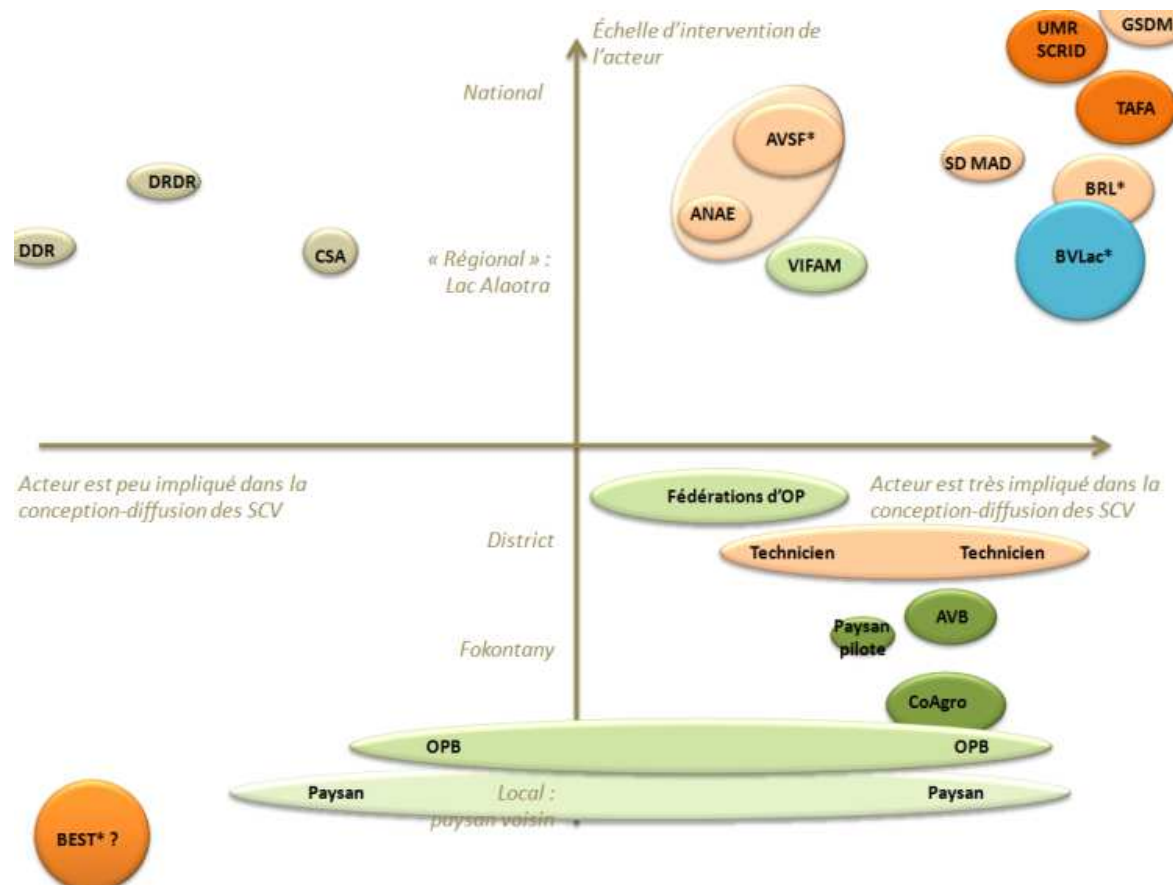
Échelle d'intervention de l'acteur

UMR SCRID

GSDM

National

TAFA

AVSF*

SD MAD

DRDR

BRL*

ANAE

DDR

CSA

« Régional » : Lac Alaotra

VIFAM

BVLac*

Acteur est peu impliqué dans la conception-diffusion des SCV

Fédérations d'OP

Acteur est très impliqué dans la conception-diffusion des SCV

District

Technicien

Technicien

AVB

Paysan pilote

Fokontany

CoAgro

OPB

OPB

Paysan

Local : paysan voisin

Paysan

BEST* ?